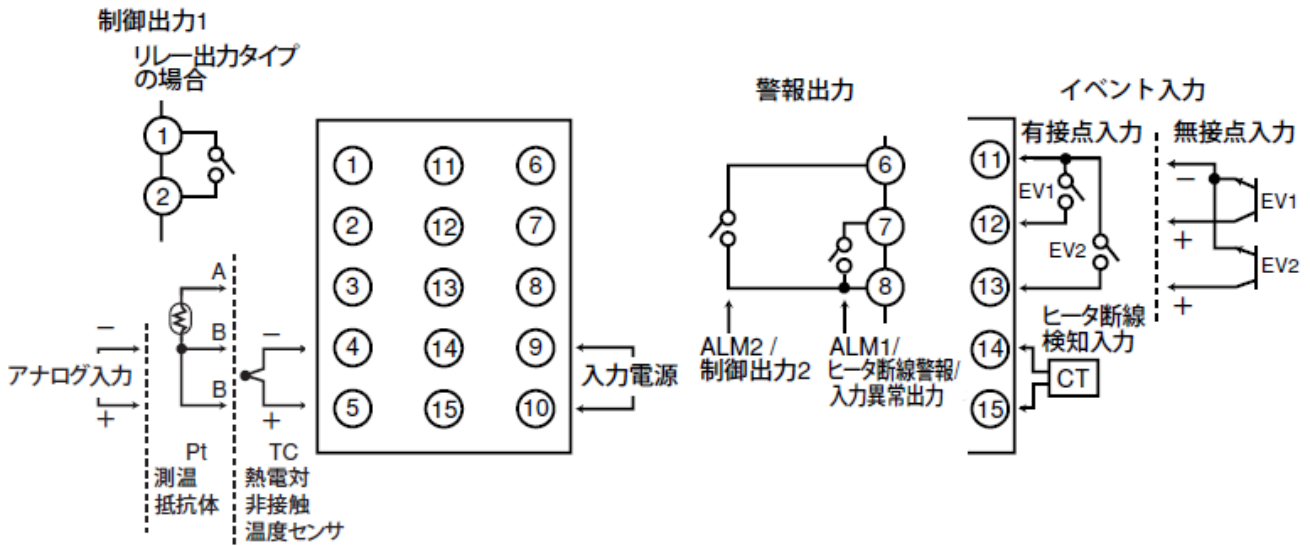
制御出力1
リレー出力タイプの場合

1
2

A
B
B
−
アナログ入力
+
−
+

Pt
測温
抵抗体

TC
熱電対
非接触
温度センサ

1 11 6
2 12 7
3 13 8
4 14 9
5 15 10

入力電源

警報出力

6
7
8

ALM2 /
制御出力2

ALM1/
ヒータ断線警報/
入力異常出力

イベント入力
有接点入力
無接点入力

11
12
13
14
15

EV1
EV2
−
EV1
+
EV2
+

ヒータ断線
検知入力
CT